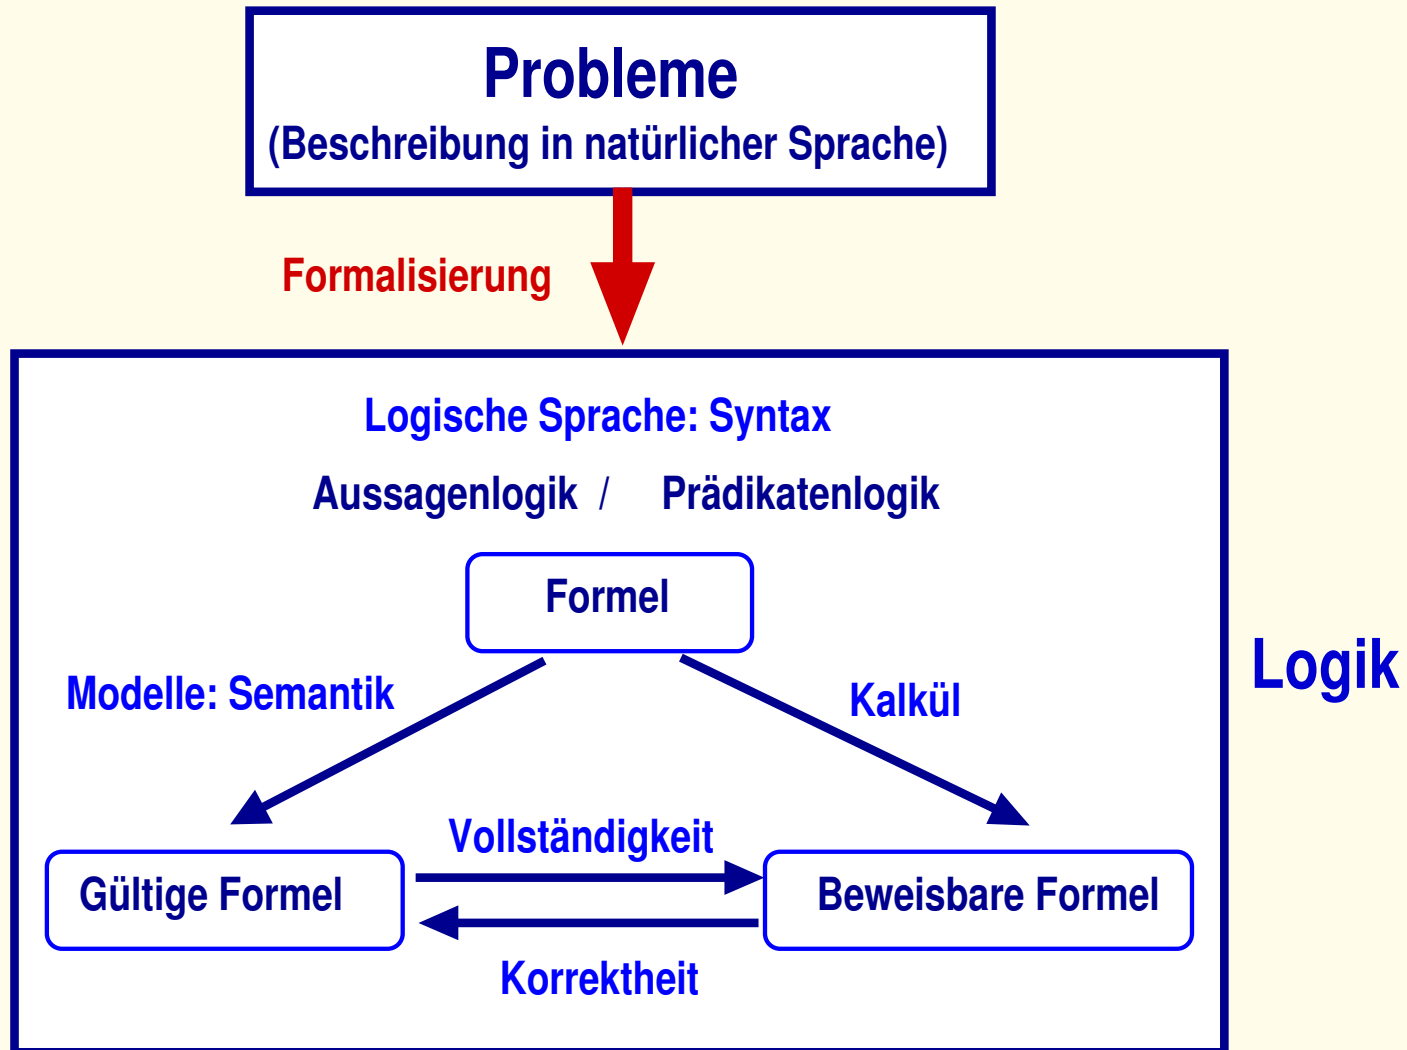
Probleme
(Beschreibung in natürlicher Sprache)

Formalisierung

Logische Sprache: Syntax

Aussagenlogik / Prädikatenlogik

Formel

Modelle: Semantik

Kalkül

Logik

Vollständigkeit

Gültige Formel

Beweisbare Formel

Korrektheit